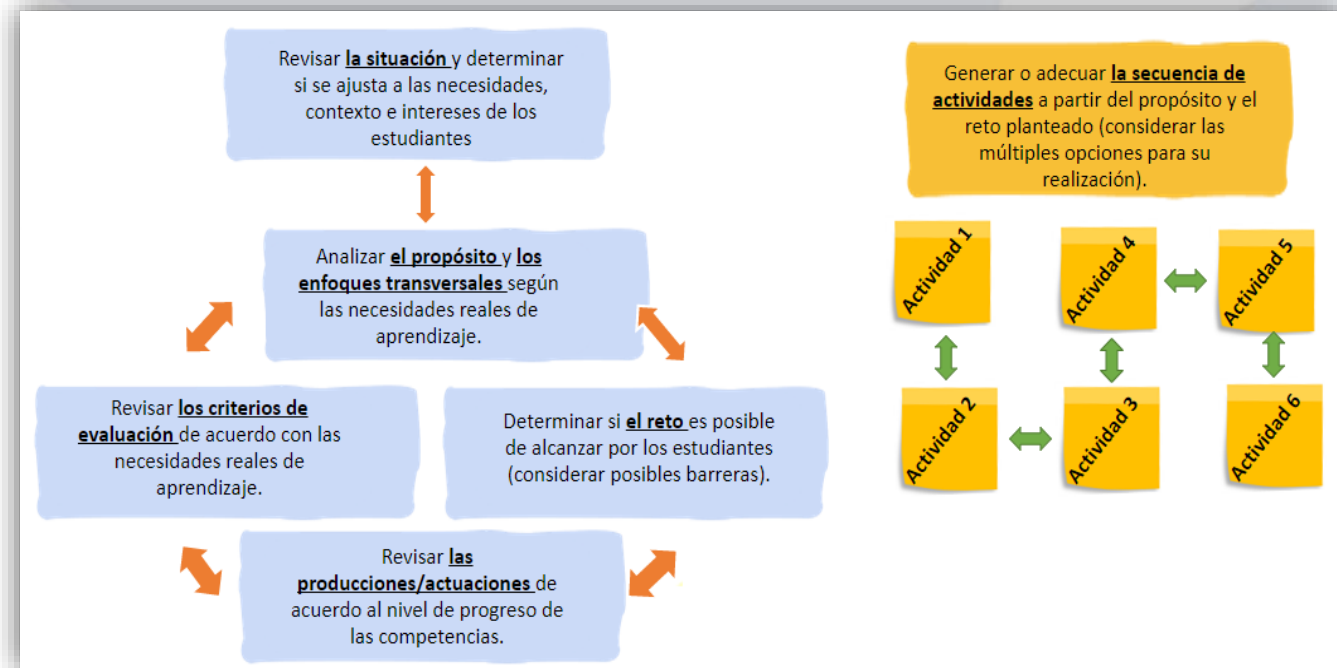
Revisar la situación y determinar si se ajusta a las necesidades, contexto e intereses de los estudiantes

Analizar el propósito y los enfoques transversales según las necesidades reales de aprendizaje.

Revisar los criterios de evaluación de acuerdo con las necesidades reales de aprendizaje.

Determinar si el reto es posible de alcanzar por los estudiantes (considerar posibles barreras).

Revisar las producciones/actuaciones de acuerdo al nivel de progreso de las competencias.

Generar o adecuar la secuencia de actividades a partir del propósito y el reto planteado (considerar las múltiples opciones para su realización).

Actividad 1

Actividad 4

Actividad 5

Actividad 2

Actividad 3

Actividad 6